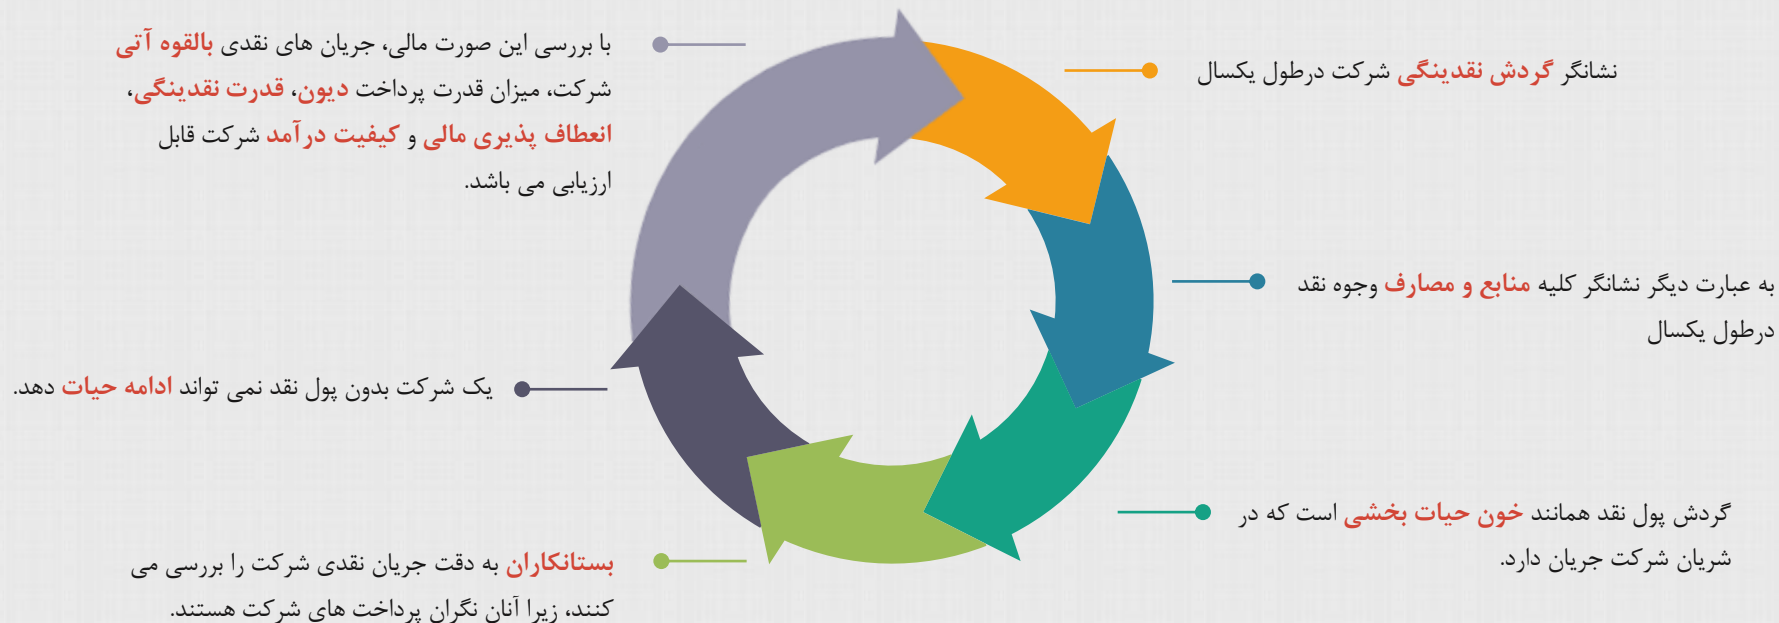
با بررسی این صورت مالی، جریان های نقدی بالقوه آتی شرکت، میزان قدرت پرداخت دیون، قدرت نقدینگی، انعطاف پذیری مالی و کیفیت درآمد شرکت قابل ارزیابی می باشد.

نشانگر گردش نقدینگی شرکت درطول یکسال

به عبارت دیگر نشانگر کلیه منابع و مصارف وجوه نقد درطول یکسال

یک شرکت بدون پول نقد نمی تواند ادامه حیات دهد.

گردش پول نقد همانند خون حیات بخشی است که در شریان شرکت جریان دارد.

بستانکاران به دقت جریان نقدی شرکت را بررسی می کنند، زیرا آنان نگران پرداخت های شرکت هستند.